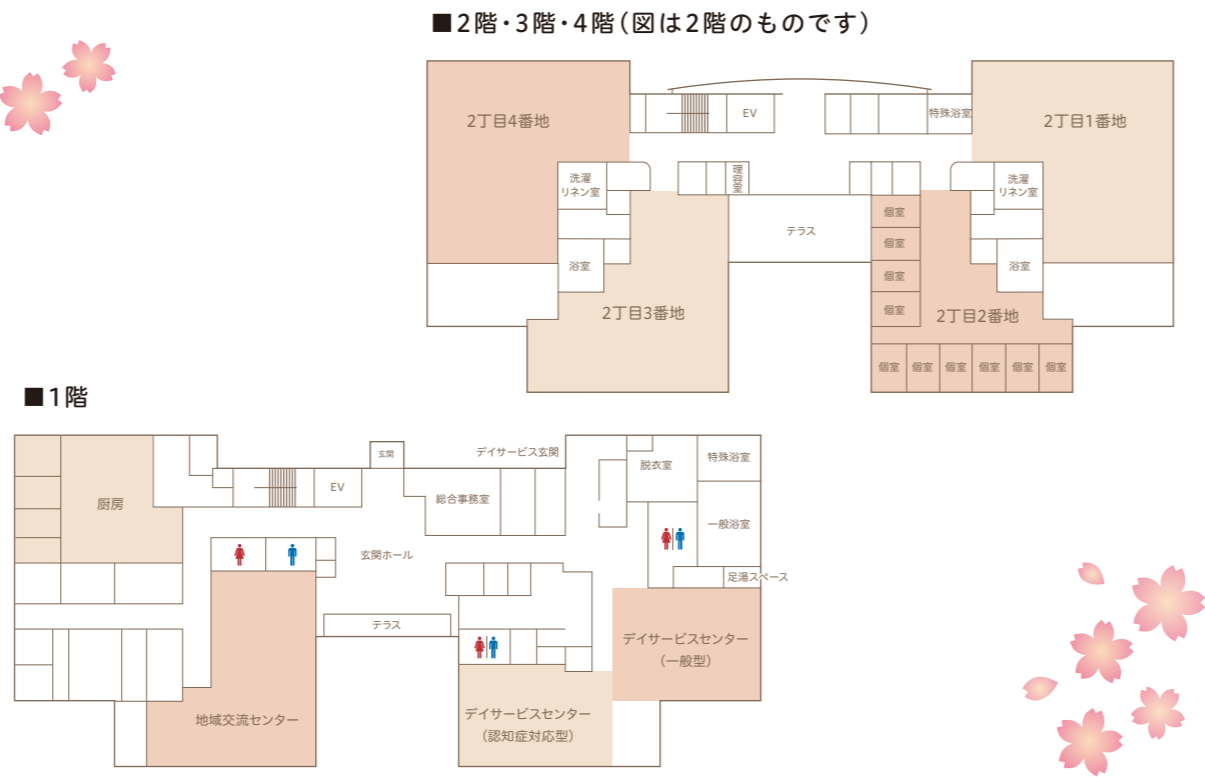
■2階・3階・4階（図は2階のものです）

2丁目4番地

EV

特殊浴室

2丁目1番地

洗濯リネン室

理容室

洗濯リネン室

テラス

個室

個室

浴室

個室

浴室

個室

2丁目3番地

2丁目2番地

個室 個室 個室 個室 個室 個室

■1階

玄関

デイサービス玄関

脱衣室

特殊浴室

厨房

EV

総合事務室

一般浴室

玄関ホール

足湯スペース

テラス

デイサービスセンター（一般型）

地域交流センター

デイサービスセンター（認知症対応型）